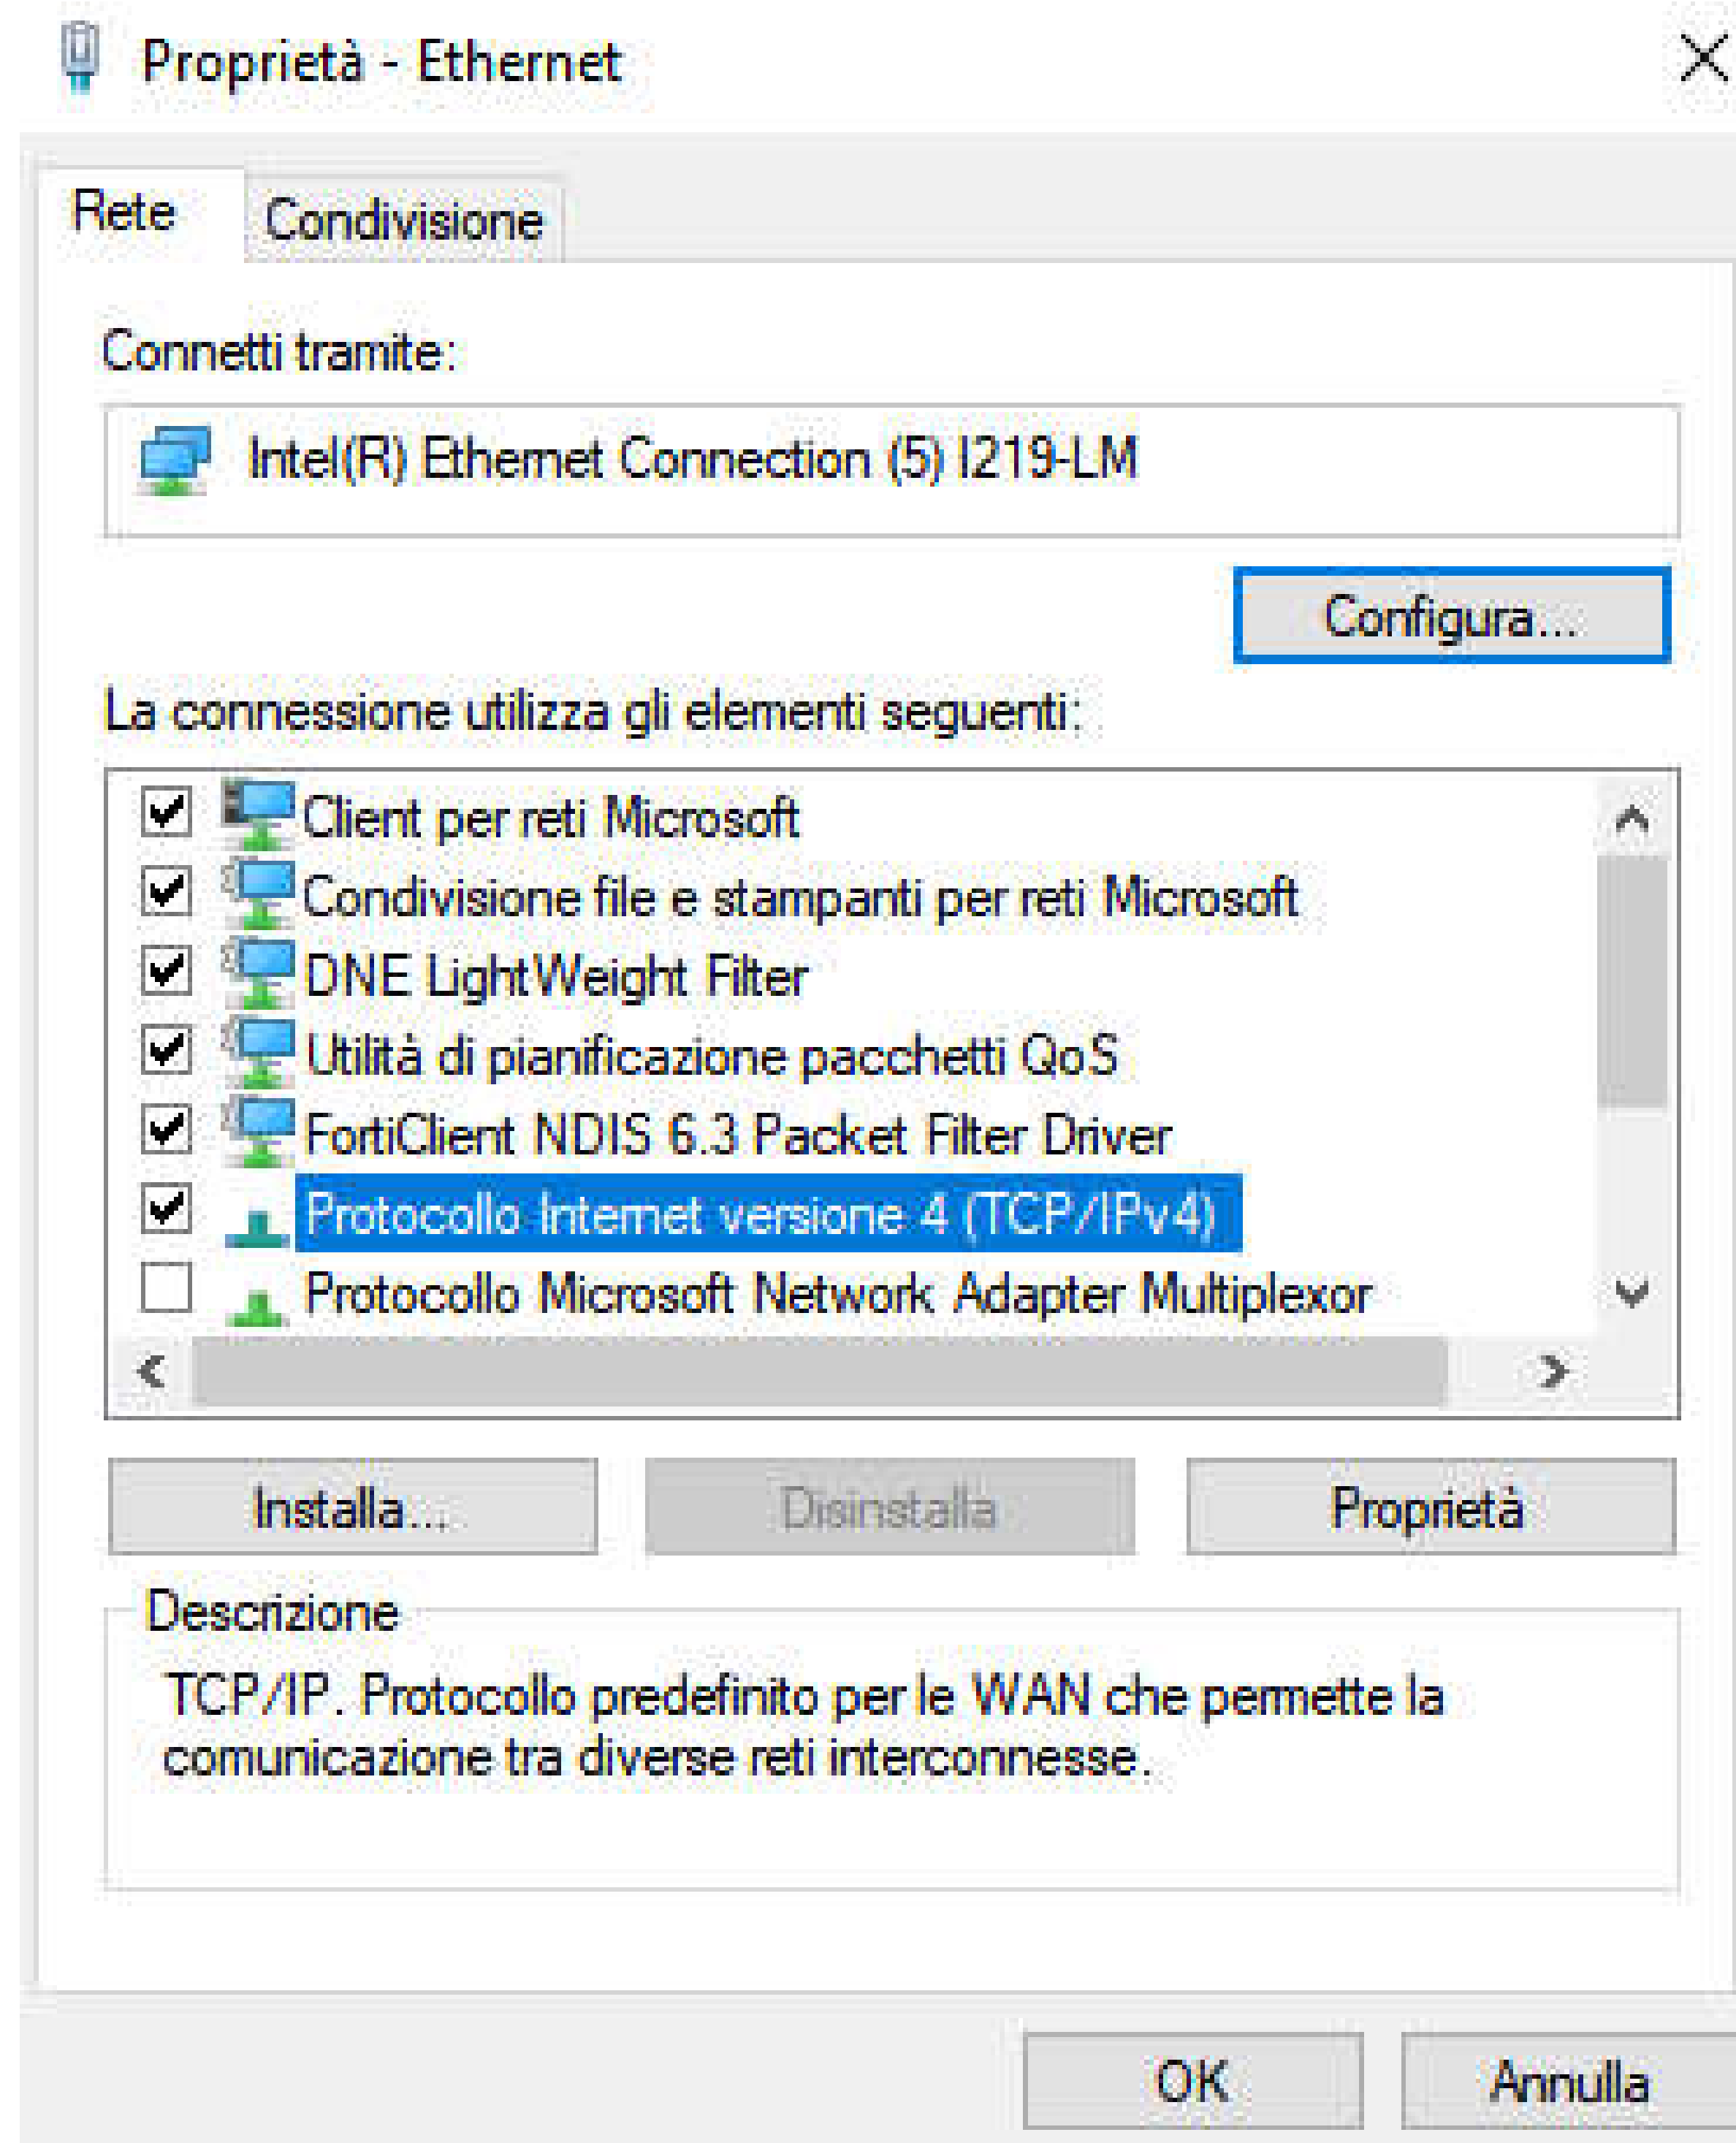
Proprietà - Ethernet

Rete

Condivisione

Connetti tramite:

Intel(R) Ethernet Connection (5) I219-LM

Configura...

La connessione utilizza gli elementi seguenti:

Client per reti Microsoft

Condivisione file e stampanti per reti Microsoft

DNE LightWeight Filter

Utilità di pianificazione pacchetti QoS

FortiClient NDIS 6.3 Packet Filter Driver

Protocollo Internet versione 4 (TCP/IPv4)

Protocollo Microsoft Network Adapter Multiplexor

Installa...

Disinstalla

Proprietà

Descrizione

TCP/IP. Protocollo predefinito per le WAN che permette la comunicazione tra diverse reti interconnesse.

OK

Annulla